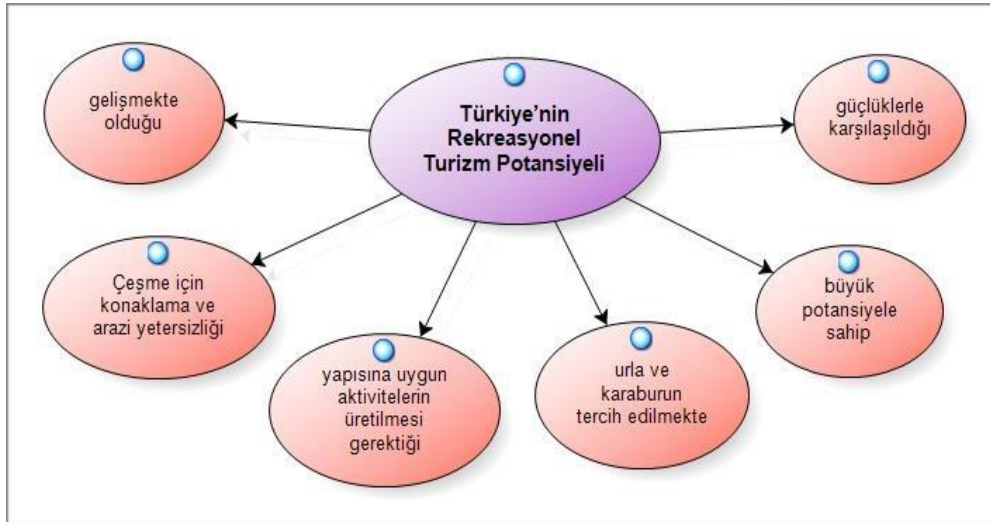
Türkiye'nin Rekreasyonel Turizm Potansiyeli

gelişmekte olduğu

güçlüklerle karşılaşıldığı

Çeşme için konaklama ve arazi yetersizliği

yapısına uygun aktivitelerin üretilmesi gerektiği

urla ve karaburun tercih edilmekte

büyük potansiyele sahip